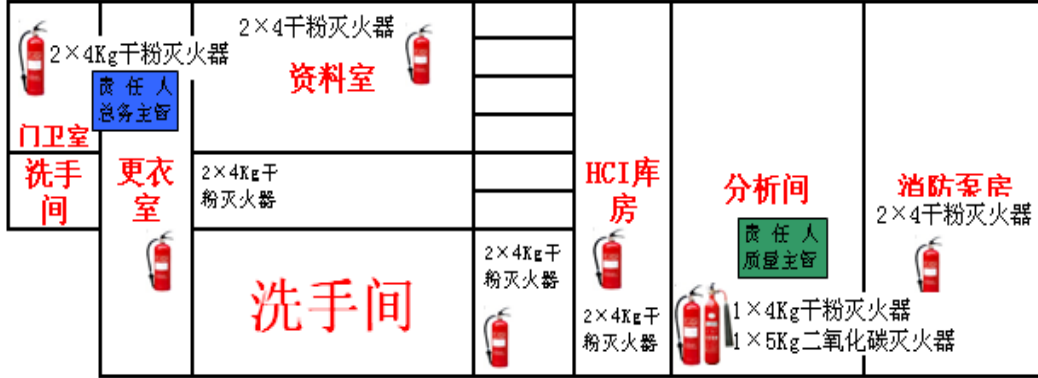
2×4Kg干粉灭火器

责任人
总务主管

门卫室

2×4干粉灭火器

资料室

洗手间

更衣室

2×4Kg干粉灭火器

洗手间

2×4Kg干粉灭火器

HCI库房

2×4Kg干粉灭火器

分析间

责任人
质量主管

1×4Kg干粉灭火器
1×5Kg二氧化碳灭火器

消防泵房
2×4干粉灭火器